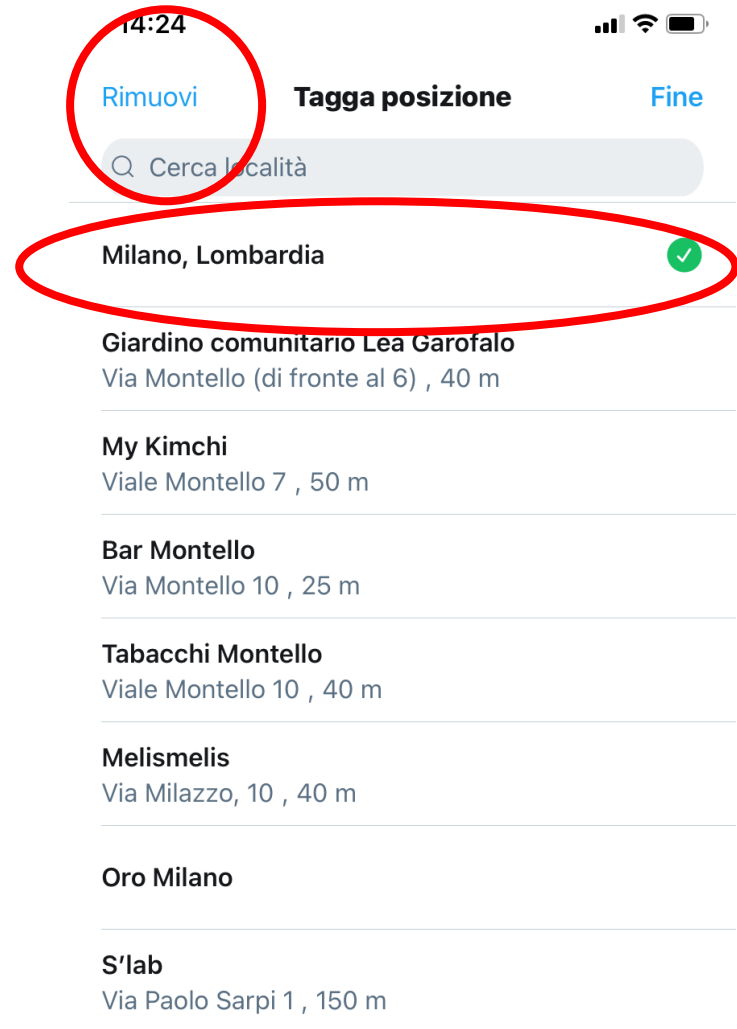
14:24

Rimuovi Tagga posizione Fine

Cerca località

Milano, Lombardia

Giardino comunitario Lea Garofalo
Via Montello (di fronte al 6) , 40 m

My Kimchi
Viale Montello 7 , 50 m

Bar Montello
Via Montello 10 , 25 m

Tabacchi Montello
Viale Montello 10 , 40 m

Melismelis
Via Milazzo, 10 , 40 m

Oro Milano

S'lab
Via Paolo Sarpi 1 , 150 m